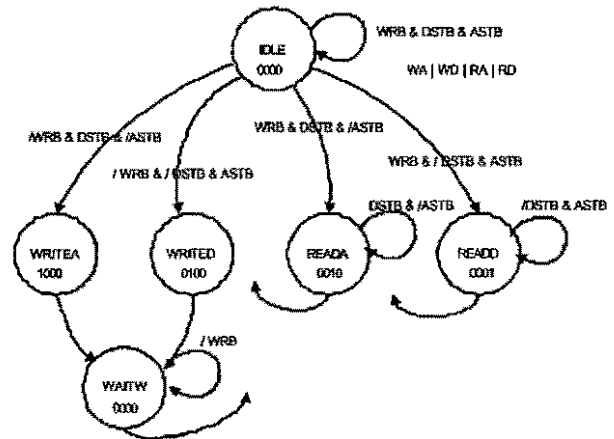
IDLE
0000

WRB & DSTB & ASTB

WA | WD | RA | RD

/WRB & DSTB & /ASTB

/ WRB & / DSTB & ASTB

WRB & DSTB & /ASTB

WRB & / DSTB & ASTB

DSTB & /ASTB

/DSTB & ASTB

WRITEA
1000

WRITED
0100

READA
0010

READD
0001

/ WRB

WAITW
0000